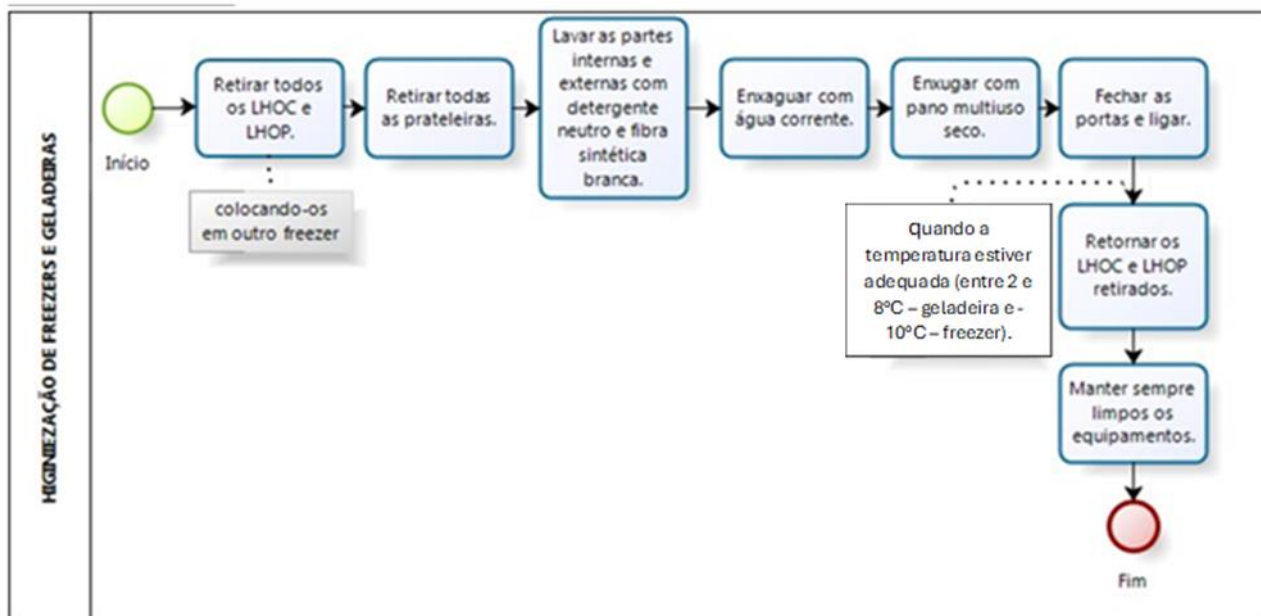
HIGINIEZAÇÃO DE FREEZERS E GELADEIRAS

Início

Retirar todos os LHOC e LHOP.

colocando-os em outro freezer

Retirar todas as prateleiras.

Lavar as partes internas e externas com detergente neutro e fibra sintética branca.

Enxaguar com água corrente.

Enxugar com pano multiuso seco.

Fechar as portas e ligar.

Quando a temperatura estiver adequada (entre 2 e 8ºC – geladeira e -10ºC – freezer).

Retornar os LHOC e LHOP retirados.

Manter sempre limpos os equipamentos.

Fim